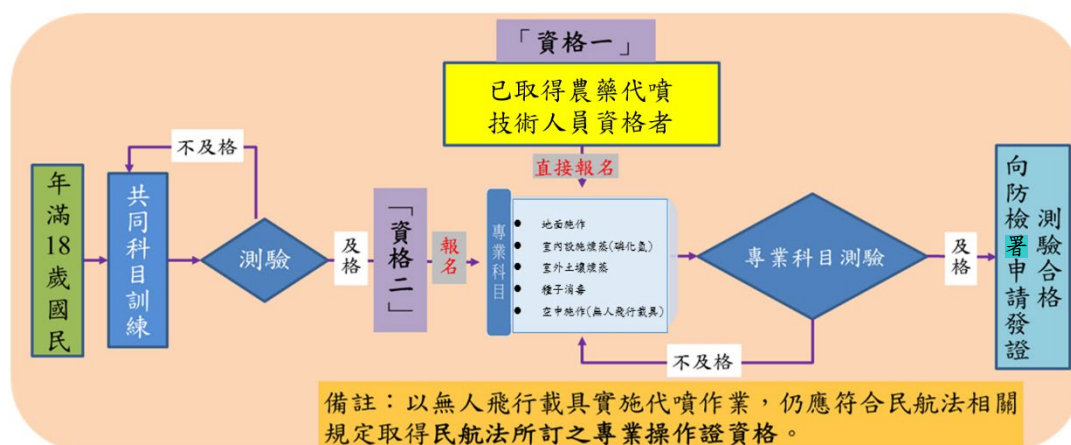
「資格一」

已取得農藥代噴技術人員資格者

直接報名

年滿18歲國民

共同科目訓練

不及格

測驗

及格

「資格二」

報名

專業科目

- 地面施作
- 室內設施燻蒸(磷化氫)
- 室外土壤燻蒸
- 種子消毒
- 空中施作(無人飛行載具)

專業科目測驗

不及格

及格

測驗合格向防檢署申請發證

備註：以無人飛行載具實施代噴作業，仍應符合民航法相關規定取得民航法所訂之專業操作證資格。